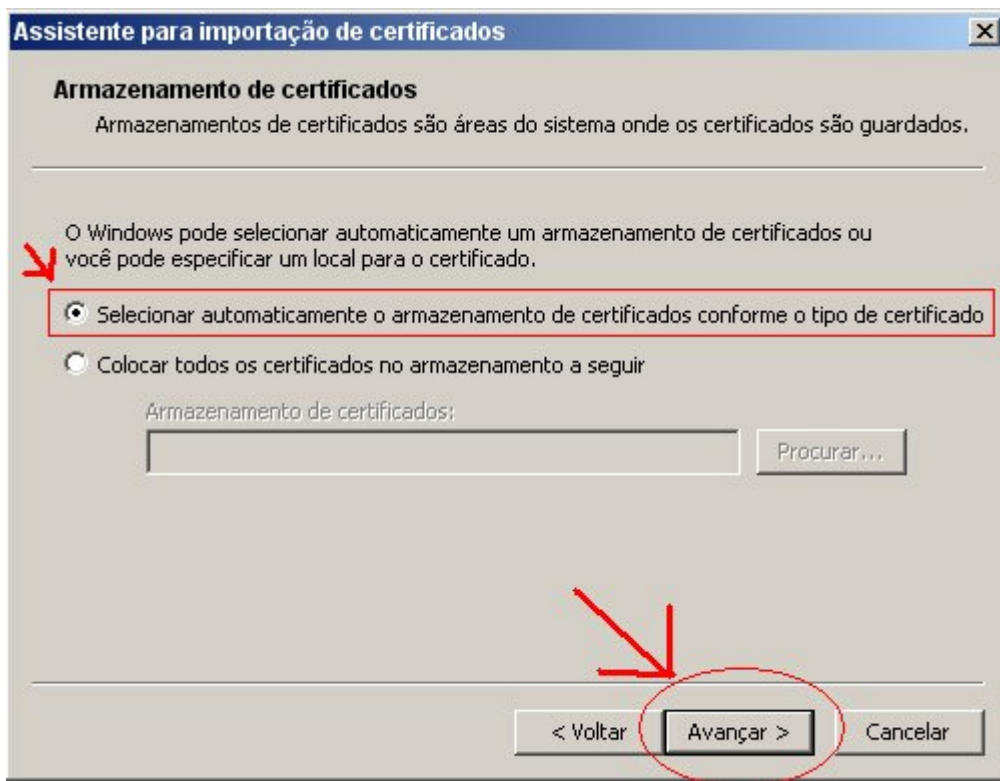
Assistente para importação de certificados

Armazenamento de certificados

Armazenamentos de certificados são áreas do sistema onde os certificados são guardados.

O Windows pode selecionar automaticamente um armazenamento de certificados ou você pode especificar um local para o certificado.

Selecionar automaticamente o armazenamento de certificados conforme o tipo de certificado

Colocar todos os certificados no armazenamento a seguir

Armazenamento de certificados:

Procurar...

< Voltar

Avançar >

Cancelar